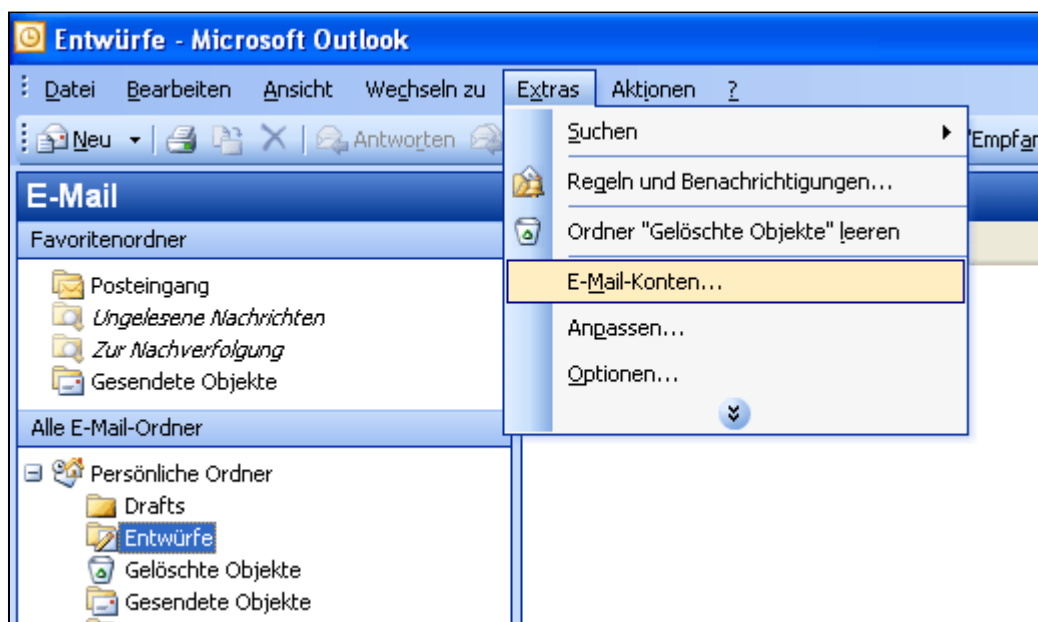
Entwürfe - Microsoft Outlook

Datei Bearbeiten Ansicht Wechseln zu Extras Aktionen ?

Neu Antworten

E-Mail

Favoritenordner

Posteingang
Ungelesene Nachrichten
Zur Nachverfolgung
Gesendete Objekte

Alle E-Mail-Ordner

Persönliche Ordner
Drafts
Entwürfe
Gelöschte Objekte
Gesendete Objekte

Suchen
Regeln und Benachrichtigungen...
Ordner "Gelöschte Objekte" leeren
E-Mail-Konten...
Anpassen...
Optionen...

/Empfa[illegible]